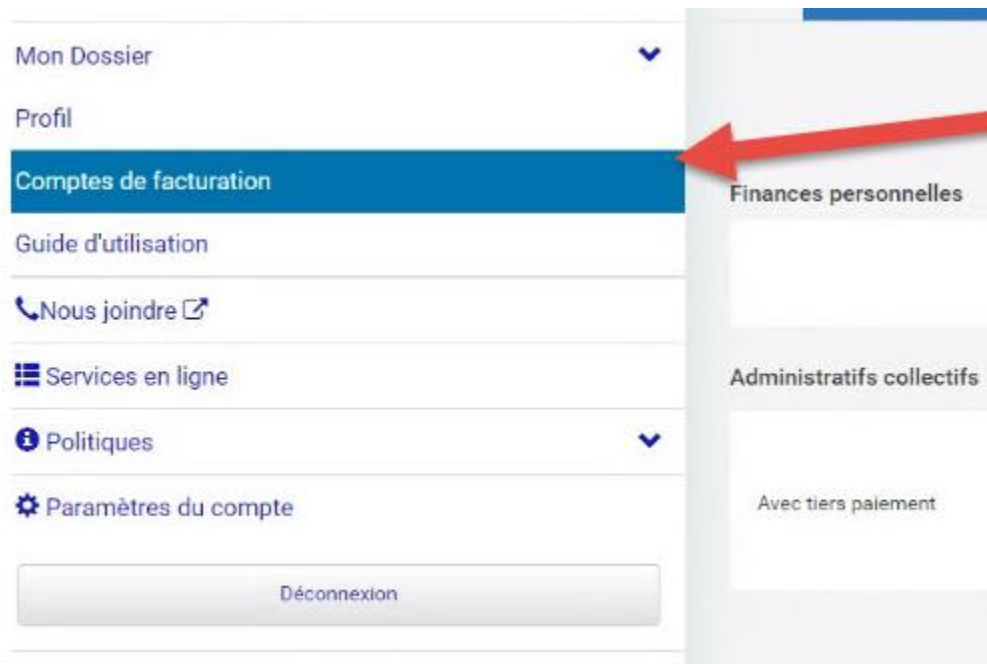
Mon Dossier
Profil
Comptes de facturation
Guide d'utilisation
Nous joindre
Services en ligne
Politiques
Paramètres du compte
Déconnexion

Finances personnelles

Administratifs collectifs

Avec tiers paiement